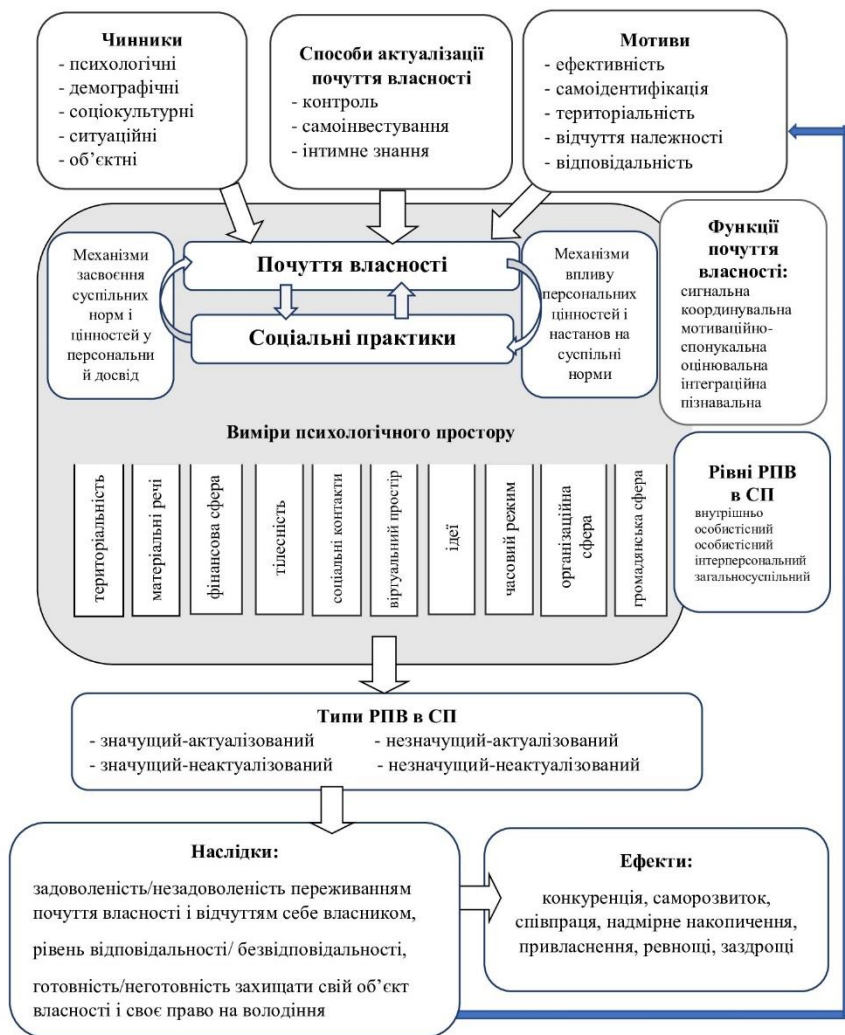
Чинники
- психологічні
- демографічні
- соціокультурні
- ситуаційні
- об'єктні

Способи актуалізації почуття власності
- контроль
- самоінвестування
- інтимне знання

Мотиви
- ефективність
- самоідентифікація
- територіальність
- відчуття належності
- відповідальність

Механізми засвоєння суспільних норм і цінностей у персональний досвід

Почуття власності

Соціальні практики

Механізми впливу персональних цінностей і настанов на суспільні норми

Функції почуття власності:
сигнальна
координувальна
мотиваційно-спонукальна
оцінювальна
інтеграційна
пізнавальна

Виміри психологічного простору

територіальність
матеріальні речі
фінансова сфера
тілесність
соціальні контакти
віртуальний простір
ідеї
часовий режим
організаційна сфера
громадянська сфера

Рівні РПВ в СП
внутрішньо особистісний
особистісний
інтерперсональний
загальносуспільний

Типи РПВ в СП
- значущий-актуалізований
- незначущий-актуалізований
- значущий-неактуалізований
- незначущий-неактуалізований

Наслідки:
задоволеність/незадоволеність переживанням почуття власності і відчуттям себе власником,

рівень відповідальності/ безвідповідальності,

готовність/неготовність захищати свій об'єкт власності і своє право на володіння

Ефекти:
конкуренція, саморозвиток, співпраця, надмірне накопичення, привласнення, ревнощі, заздрощі